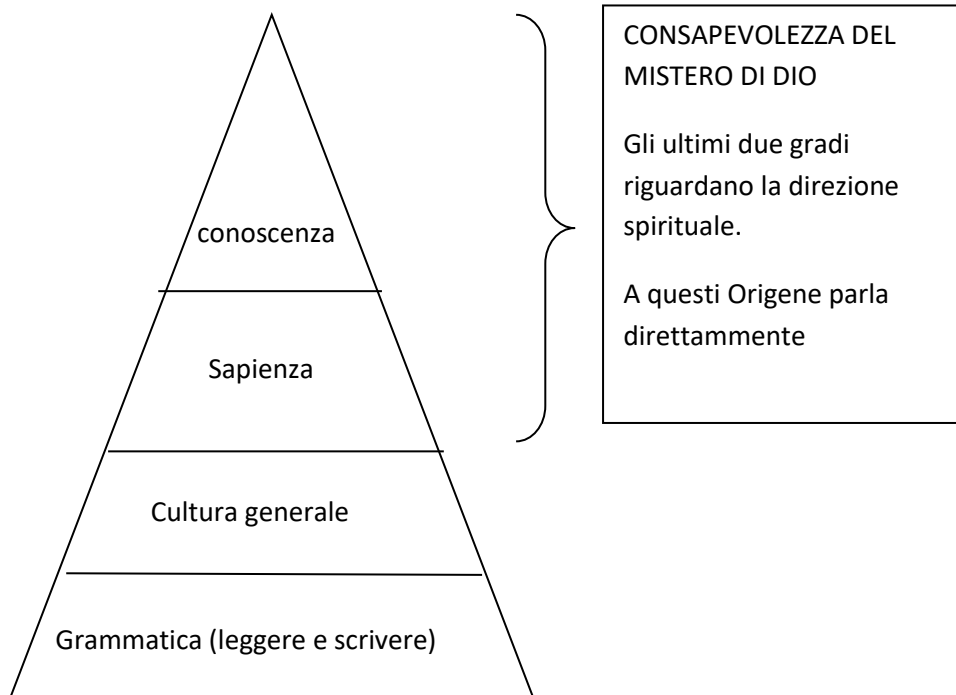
conoscenza

Sapienza

Cultura generale

Grammatica (leggere e scrivere)

CONSAPEVOLEZZA DEL MISTERO DI DIO

Gli ultimi due gradi riguardano la direzione spirituale.

A questi Origene parla direttammente